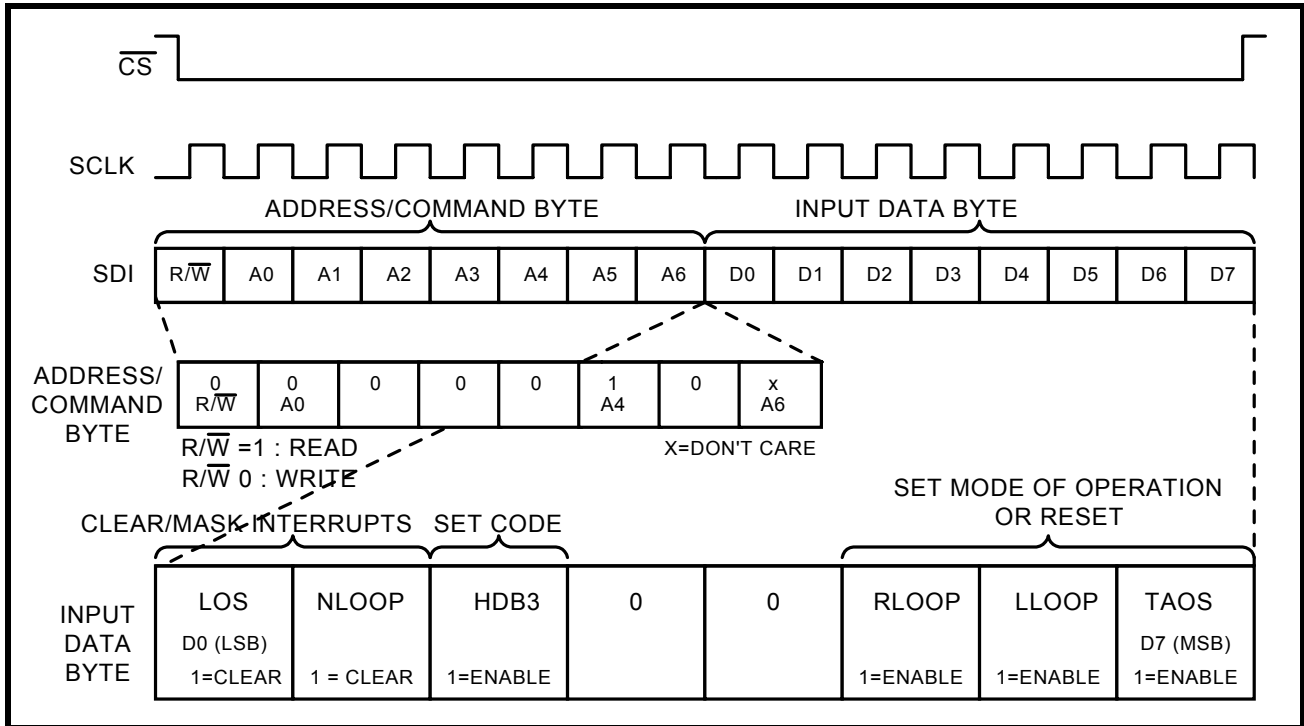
$\overline{CS}$

SCLK

ADDRESS/COMMAND BYTE

INPUT DATA BYTE

SDI

| R/$\overline{W}$ | A0 | A1 | A2 | A3 | A4 | A5 | A6 | D0 | D1 | D2 | D3 | D4 | D5 | D6 | D7 |
|---|---|---|---|---|---|---|---|---|---|---|---|---|---|---|---|

ADDRESS/ COMMAND BYTE

| 0 R/$\overline{W}$ | 0 A0 | 0 | 0 | 0 | 1 A4 | 0 | x A6 |
|---|---|---|---|---|---|---|---|

R/$\overline{W}$ =1 : READ
R/$\overline{W}$ 0 : WRITE

X=DON'T CARE

CLEAR/MASK INTERRUPTS

SET CODE

SET MODE OF OPERATION OR RESET

INPUT DATA BYTE

| LOS D0 (LSB) 1=CLEAR | NLOOP 1 = CLEAR | HDB3 1=ENABLE | 0 | 0 | RLOOP 1=ENABLE | LLOOP 1=ENABLE | TAOS D7 (MSB) 1=ENABLE |
|---|---|---|---|---|---|---|---|